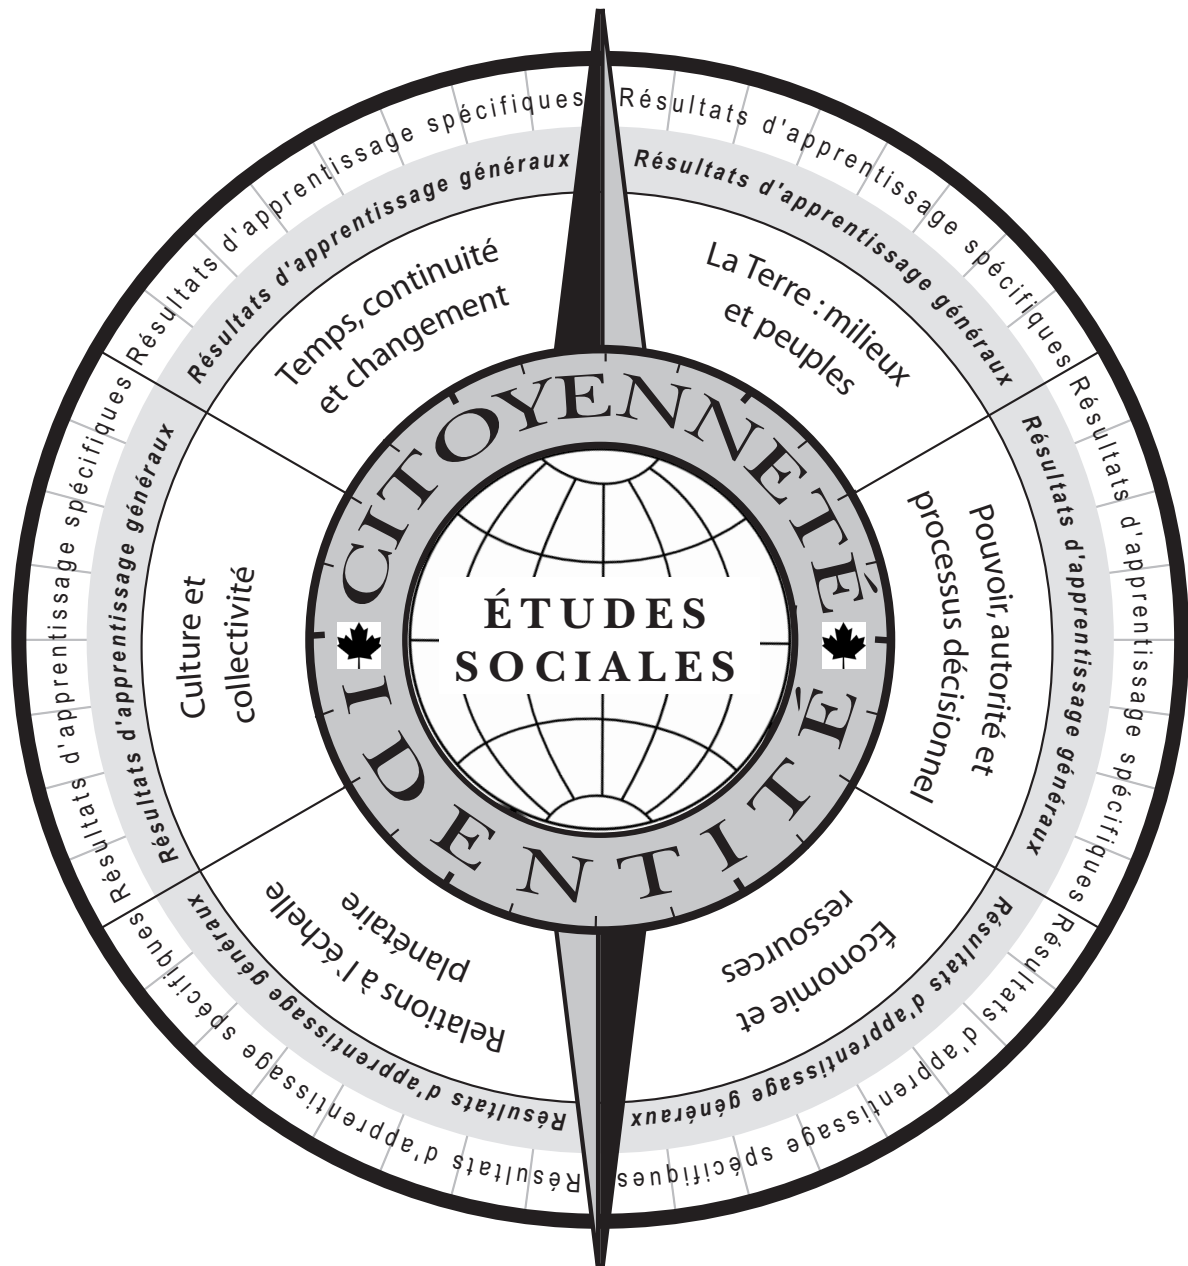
Résultats d'apprentissage spécifiques
Résultats d'apprentissage généraux
Temps, continuité et changement

Résultats d'apprentissage spécifiques
Résultats d'apprentissage généraux
La Terre : milieux et peuples

Résultats d'apprentissage spécifiques
Résultats d'apprentissage généraux
Pouvoir, autorité et processus décisionnel

Résultats d'apprentissage spécifiques
Résultats d'apprentissage généraux
Économie et ressources

Résultats d'apprentissage spécifiques
Résultats d'apprentissage généraux
Relations à l'échelle planétaire

Résultats d'apprentissage spécifiques
Résultats d'apprentissage généraux
Culture et collectivité

CITOYENNETÉ
IDENTITÉ
ÉTUDES SOCIALES